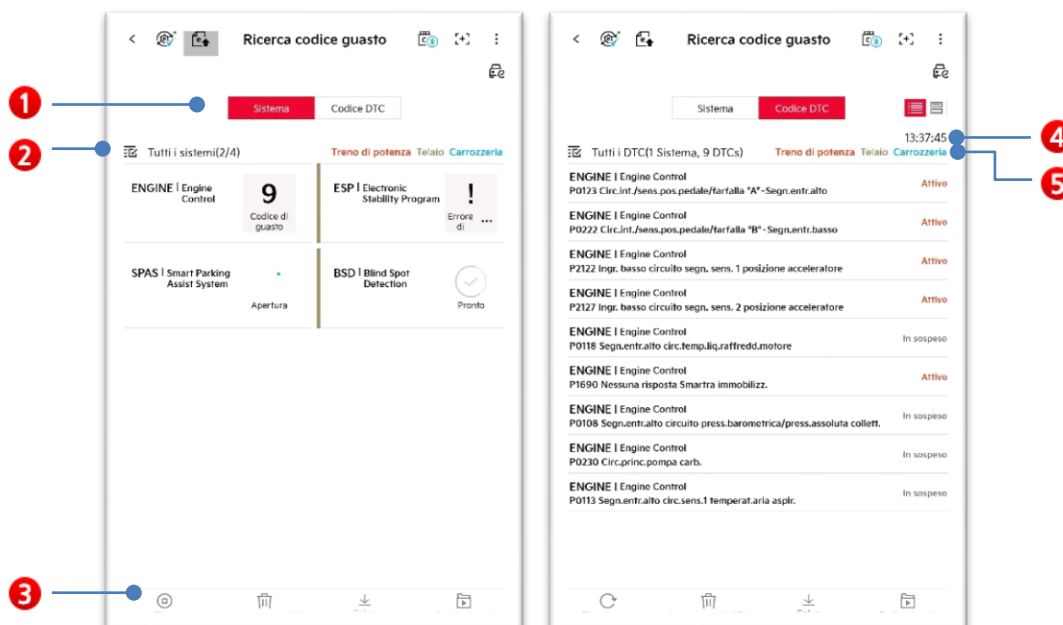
1

2

3

Ricerca codice guasto

Sistema | Codice DTC

Tutti i sistemi(2/4) Treno di potenza Telaio Carrozzeria

ENGINE | Engine Control
9
Codice di guasto

ESP | Electronic Stability Program
!
Errore di ...

SPAS | Smart Parking Assist System
Apertura

BSD | Blind Spot Detection
Pronto

Ricerca codice guasto

Sistema | Codice DTC

13:37:45

4

5

Tutti i DTC(1 Sistema, 9 DTCs) Treno di potenza Telaio Carrozzeria

ENGINE | Engine Control
P0123 Circ.int./sens.pos.pedale/farfalla "A"-Segn.entr.alto
Attivo

ENGINE | Engine Control
P0222 Circ.int./sens.pos.pedale/farfalla "B"-Segn.entr.basso
Attivo

ENGINE | Engine Control
P2122 Ingr. basso circuito segn. sens. 1 posizione acceleratore
Attivo

ENGINE | Engine Control
P2127 Ingr. basso circuito segn. sens. 2 posizione acceleratore
Attivo

ENGINE | Engine Control
P0118 Segn.entr.alto circ.temp.liq.raffredd.motore
In sospeso

ENGINE | Engine Control
P1690 Nessuna risposta Smartra immobilizz.
Attivo

ENGINE | Engine Control
P0108 Segn.entr.alto circuito press.barometrica/press.assoluta collett.
In sospeso

ENGINE | Engine Control
P0230 Circ.princ.pompa carb.
In sospeso

ENGINE | Engine Control
P0113 Segn.entr.alto circ.sens.1 temperat.aria aspir.
In sospeso